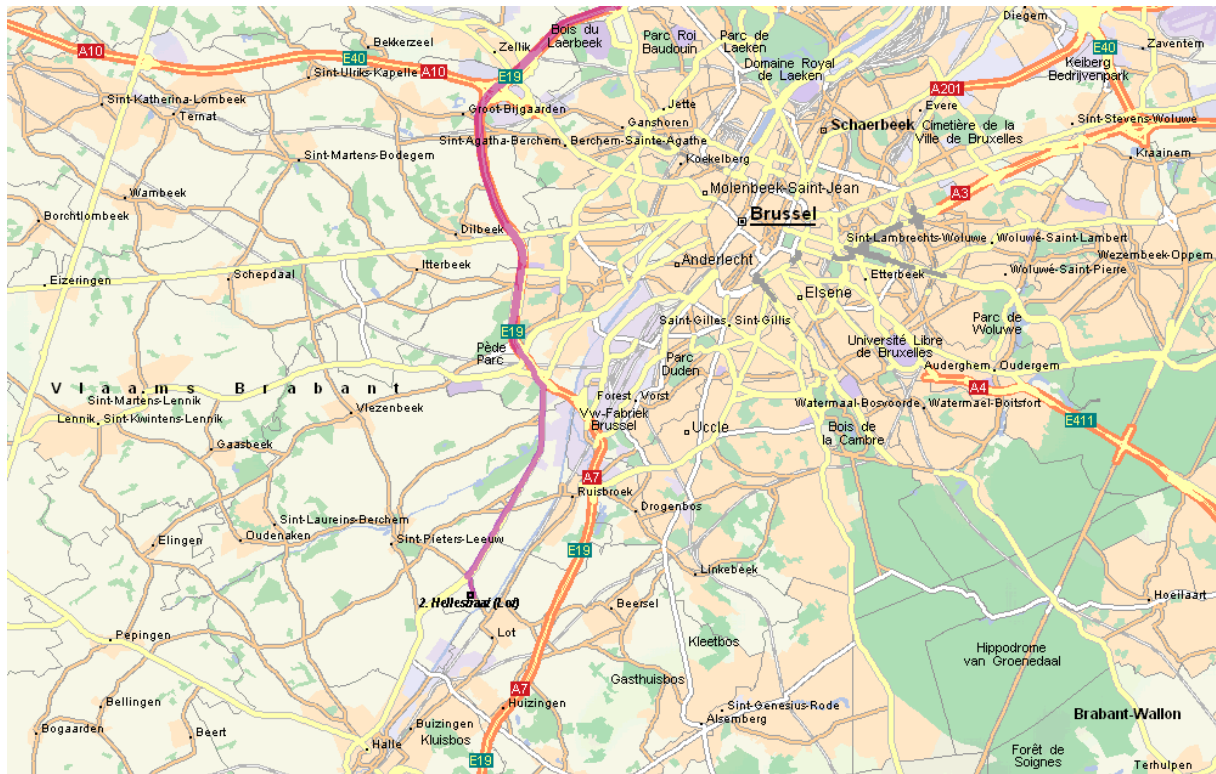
Bois du Laerbeek
Parc Roi Baudouin
Parc de Laeken
Diegem
A10
E40
Bekkerzeel
Zellik
Domaine Royal de Laeken
E40
Zaventem
Sint-Ulriks-Kapelle
A10
E19
Keiberg Bedrijvenpark
A201
Sint-Katherina-Lombeek
Groot-Bijgaarden
Jette
Evere
Ternat
Ganshoren
Schaerbeek
Cimetière de la Ville de Bruxelles
Sint-Stevens-Woluwe
Sint-Agatha-Berchem
Berchem-Sainte-Agathe
Sint-Martens-Bodegem
Koekelberg
Kraainem
Wambeek
Molenbeek-Saint-Jean
A3
Borchtlombeek
Brussel
Dilbeek
Sint-Lambrechts-Woluwe
Woluwé-Saint-Lambert
Wezembeek-Oppem
Eizeringen
Schepdaal
Itterbeek
Anderlecht
Etterbeek
Woluwé-Saint-Pierre
Elsene
E19
Saint-Gilles
Sint-Gillis
Parc de Woluwe
Pède Parc
Université Libre de Bruxelles
Parc Duden
Auderghem
Oudergem
Vlaams Brabant
A4
Sint-Martens-Lennik
Forest
Vorst
Lennik
Sint-Kwintens-Lennik
Vlezenbeek
Vw-Fabriek Brussel
Watermaal-Bosvoorde
Watermaal-Boitsfort
Uccle
E411
Gaasbeek
Bois de la Cambre
A7
Ruisbroek
Drogenbos
Sint-Laureins-Berchem
Elingen
Oudenaken
Sint-Pieters-Leeuw
E19
Linkebeek
Hoeilaart
2. Hellestraat (Lot)
Beersel
Pepingen
Lot
Kleetbos
Hippodrome van Groenedaal
Gasthuisbos
A7
Bellingen
Huizingen
Sint-Genesius-Rode
Brabant-Wallon
Alsemberg
Bogaarden
Beert
Buizingen
Halle
Kluisbos
Forêt de Soignes
E19
Terhulpen